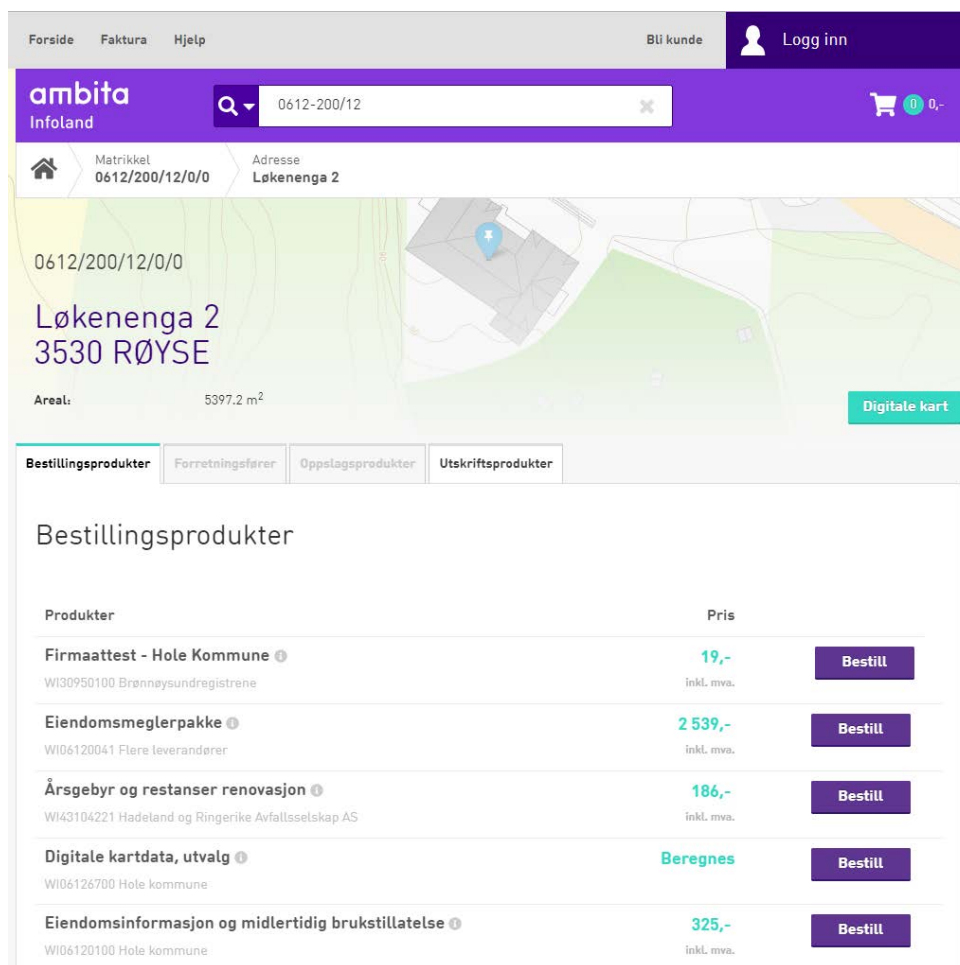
Forside Faktura Hjelp

Bli kunde

Logg inn

ambita
Infoland

0612-200/12

0 0,-

Matrikkel
0612/200/12/0/0

Adresse
Løkenenga 2

0612/200/12/0/0

Løkenenga 2
3530 RØYSE

Areal: 5397.2 m$^2$

Digitale kart

Bestillingsprodukter | Forretningsfører | Oppslagsprodukter | Utskriftsprodukter

Bestillingsprodukter

| Produkter | Pris | |
|---|---|---|
| Firmaattest - Hole Kommune<br>WI30950100 Brønnøysundregistrene | 19,-<br>inkl. mva. | Bestill |
| Eiendomsmeglerpakke<br>WI06120041 Flere leverandører | 2 539,-<br>inkl. mva. | Bestill |
| Årsgebyr og restanser renovasjon<br>WI43104221 Hadeland og Ringerike Avfallsselskap AS | 186,-<br>inkl. mva. | Bestill |
| Digitale kartdata, utvalg<br>WI06126700 Hole kommune | Beregnes | Bestill |
| Eiendomsinformasjon og midlertidig brukstillatelse<br>WI06120100 Hole kommune | 325,-<br>inkl. mva. | Bestill |